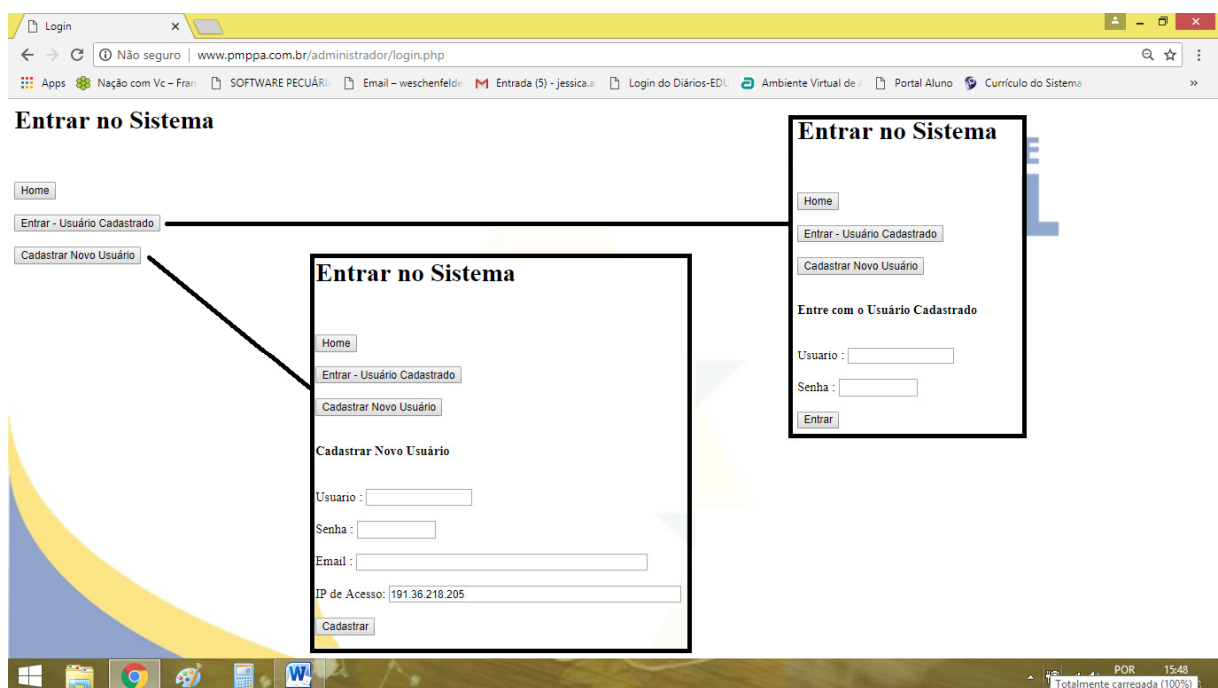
Login ×

Não seguro | www.pmppa.com.br/administrador/login.php

Apps Nação com Vc – Fran SOFTWARE PECUÁRI Email – weschenfelde Entrada (5) - jessica.a Login do Diários-EDU Ambiente Virtual de Portal Aluno Currículo do Sistema »

Entrar no Sistema

Home

Entrar - Usuário Cadastrado

Cadastrar Novo Usuário

Entrar no Sistema

Home

Entrar - Usuário Cadastrado

Cadastrar Novo Usuário

Entre com o Usuário Cadastrado

Usuario :

Senha :

Entrar

Entrar no Sistema

Home

Entrar - Usuário Cadastrado

Cadastrar Novo Usuário

Cadastrar Novo Usuário

Usuario :

Senha :

Email :

IP de Acesso: 191.36.218.205

Cadastrar

POR 15:48

Totalmente carregada (100%)